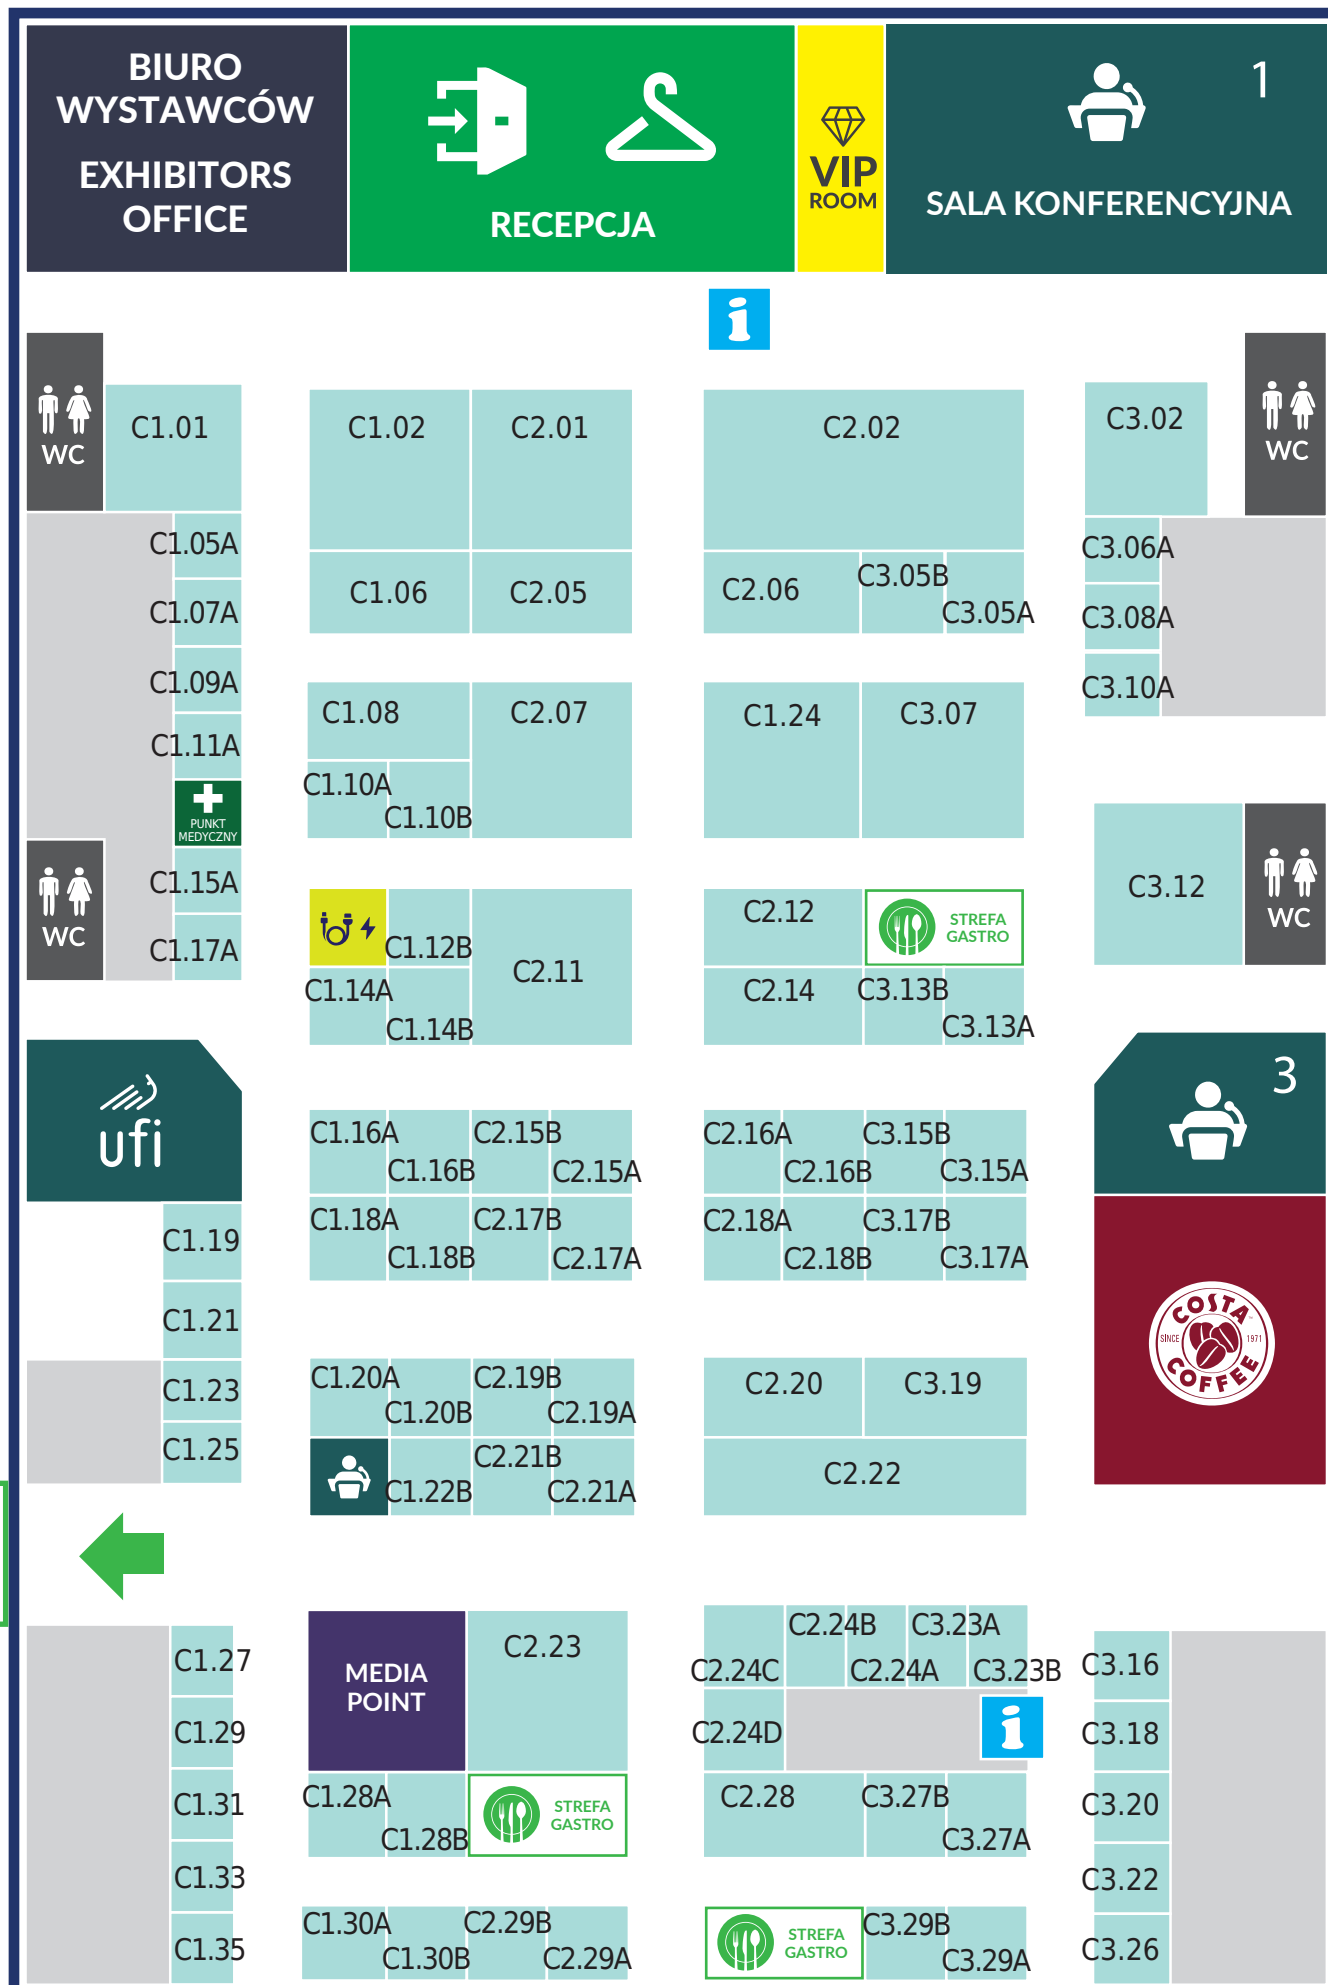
BIURO WYSTAWCÓW
EXHIBITORS OFFICE

RECEPCJA

VIP ROOM

1
SALA KONFERENCYJNA

WC
C1.01
C1.02
C2.01
C2.02
C3.02
WC
C1.05A
C1.07A
C1.09A
C1.11A
PUNKT MEDYCZNY
WC
C1.15A
C1.17A
C1.06
C2.05
C2.06
C3.05B
C3.05A
C3.06A
C3.08A
C3.10A
C1.08
C2.07
C1.10A
C1.10B
C1.24
C3.07
C3.12
WC
C1.12B
C2.11
C1.14A
C1.14B
C2.12
STREFA GASTRO
C2.14
C3.13B
C3.13A
ufi
3
C1.16A
C2.15B
C1.16B
C2.15A
C2.16A
C3.15B
C2.16B
C3.15A
C1.18A
C2.17B
C1.18B
C2.17A
C2.18A
C3.17B
C2.18B
C3.17A
C1.19
C1.21
C1.23
C1.25
COSTA COFFEE SINCE 1971
C1.20A
C2.19B
C1.20B
C2.19A
C2.21B
C1.22B
C2.21A
C2.20
C3.19
C2.22
C1.27
C1.29
C1.31
C1.33
C1.35
MEDIA POINT
C2.23
C1.28A
C1.28B
STREFA GASTRO
C1.30A
C2.29B
C1.30B
C2.29A
C2.24B
C3.23A
C2.24C
C2.24A
C3.23B
C2.24D
C2.28
C3.27B
C3.27A
STREFA GASTRO
C3.29B
C3.29A
C3.16
C3.18
C3.20
C3.22
C3.26